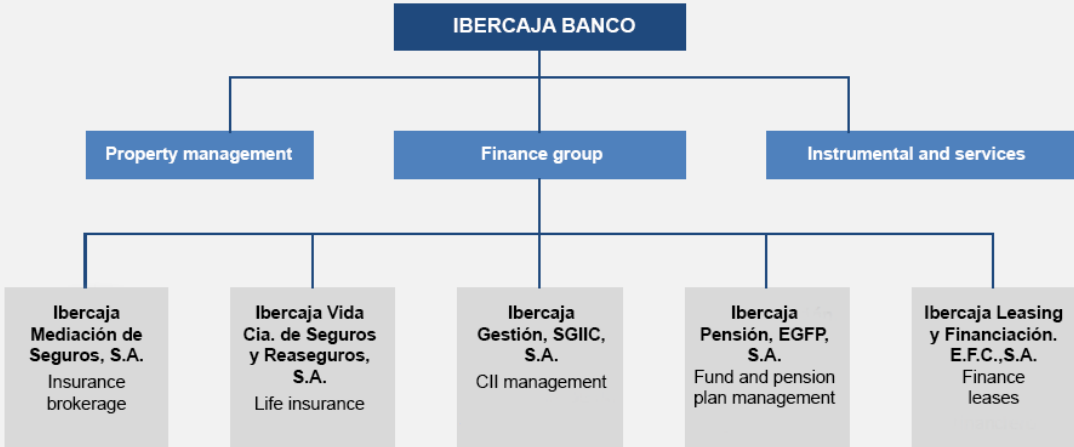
IBERCAJA BANCO

Property management

Finance group

Instrumental and services

Ibercaja Mediación de Seguros, S.A.
Insurance brokerage

Ibercaja Vida Cia. de Seguros y Reaseguros, S.A.
Life insurance

Ibercaja Gestión, SGIIC, S.A.
CII management

Ibercaja Pensión, EGFP, S.A.
Fund and pension plan management

Ibercaja Leasing y Financiación. E.F.C.,S.A.
Finance leases